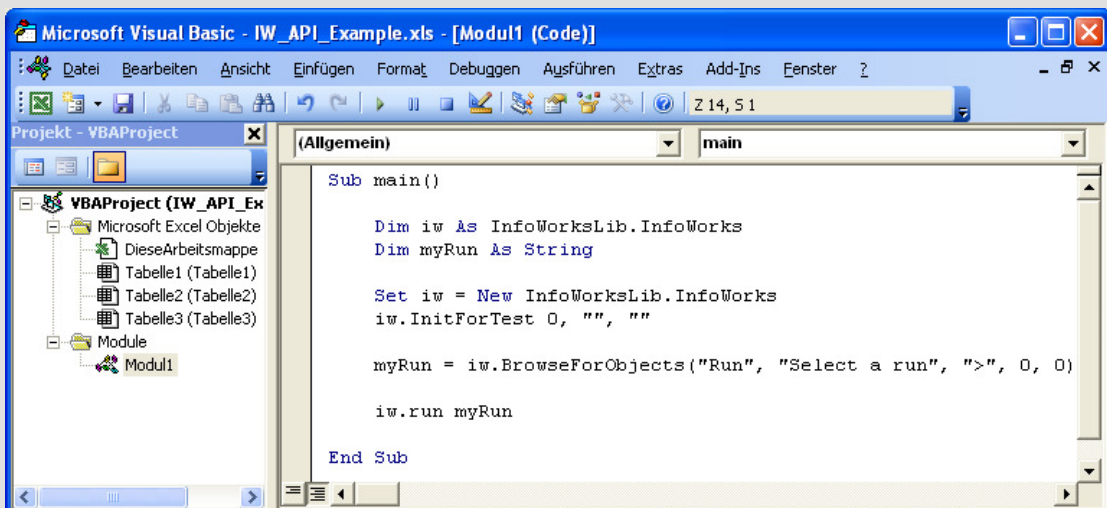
Microsoft Visual Basic - IW_API_Example.xls - [Modul1 (Code)]

Datei Bearbeiten Ansicht Einfügen Format Debuggen Ausführen Extras Add-Ins Fenster ?

Z 14, S 1

Projekt - VBAProject

VBAProject (IW_API_Ex
Microsoft Excel Objekte
DieseArbeitsmappe
Tabelle1 (Tabelle1)
Tabelle2 (Tabelle2)
Tabelle3 (Tabelle3)
Module
Modul1

(Allgemein)

main

Sub main()

Dim iw As InfoWorksLib.InfoWorks
Dim myRun As String

Set iw = New InfoWorksLib.InfoWorks
iw.InitForTest 0, "", ""

myRun = iw.BrowseForObjects("Run", "Select a run", ">", 0, 0)

iw.run myRun

End Sub